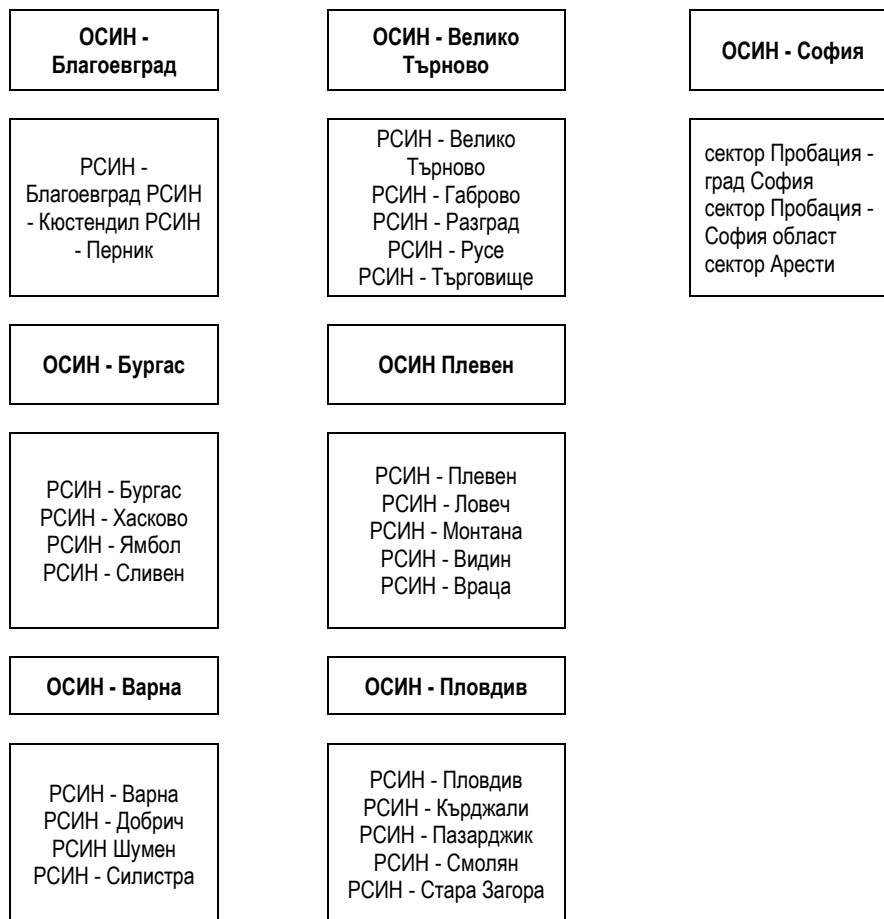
ОСИН - Благоевград

РСИН - Благоевград РСИН - Кюстендил РСИН - Перник

ОСИН - Велико Търново

РСИН - Велико Търново
РСИН - Габрово
РСИН - Разград
РСИН - Русе
РСИН - Търговище

ОСИН - София

сектор Пробация - град София
сектор Пробация - София област
сектор Арести

ОСИН - Бургас

РСИН - Бургас
РСИН - Хасково
РСИН - Ямбол
РСИН - Сливен

ОСИН Плевен

РСИН - Плевен
РСИН - Ловеч
РСИН - Монтана
РСИН - Видин
РСИН - Враца

ОСИН - Варна

РСИН - Варна
РСИН - Добрич
РСИН Шумен
РСИН - Силистра

ОСИН - Пловдив

РСИН - Пловдив
РСИН - Кърджали
РСИН - Пазарджик
РСИН - Смолян
РСИН - Стара Загора